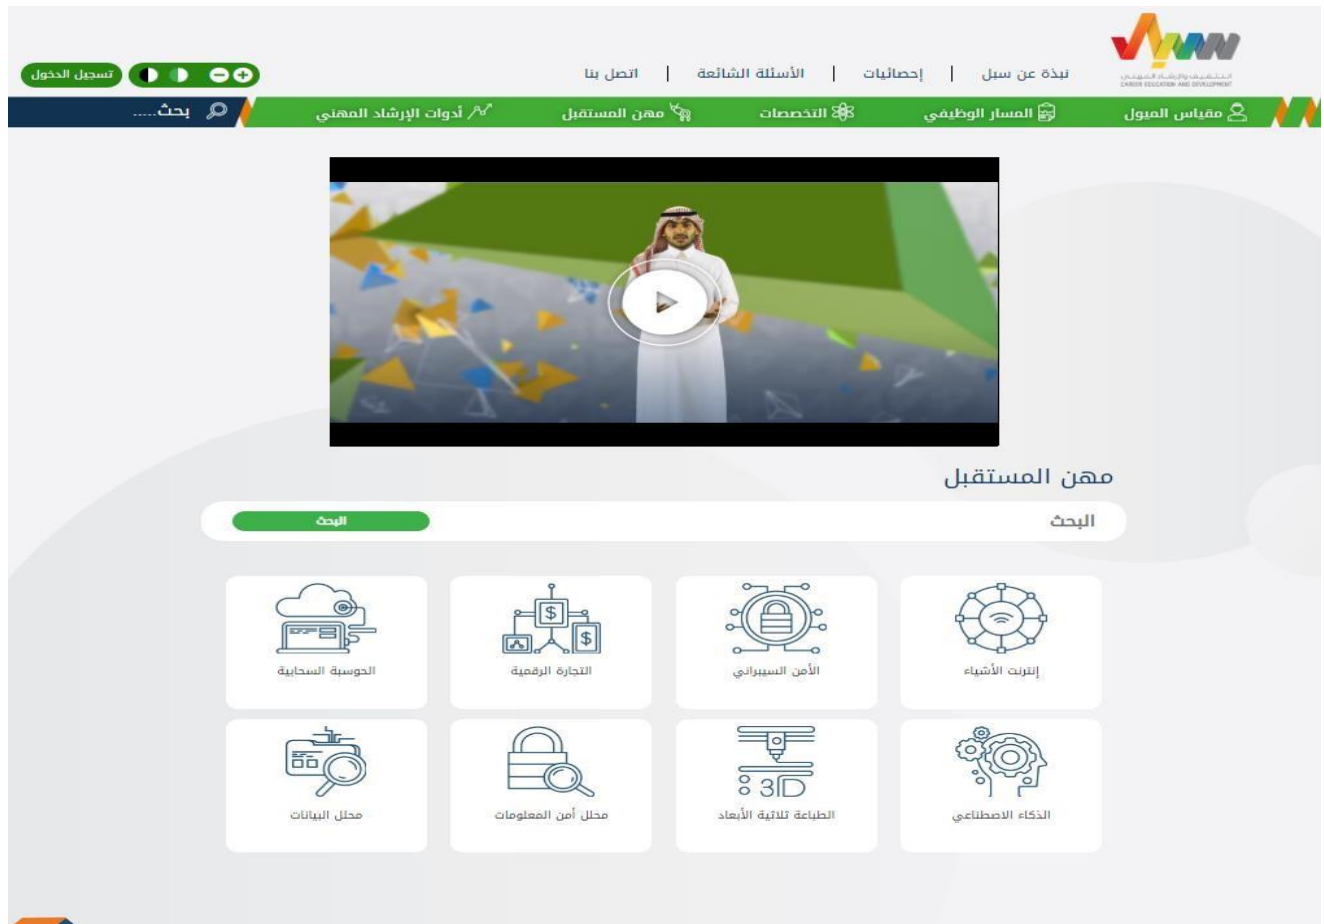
التثقيف والإرشاد المهني
CAREER EDUCATION AND DEVELOPMENT

نبذة عن سبل | إحصائيات | الأسئلة الشائعة | اتصل بنا

تسجيل الدخول

مقياس الميول
المسار الوظيفي
التخصصات
مهن المستقبل
أدوات الإرشاد المهني
بحث.....

مهن المستقبل

البحث
البحث

إنترنت الأشياء
الأمن السيبراني
التجارة الرقمية
الحوسبة السحابية

الذكاء الاصطناعي
الطباعة ثلاثية الأبعاد
3D
محلل أمن المعلومات
محلل البيانات